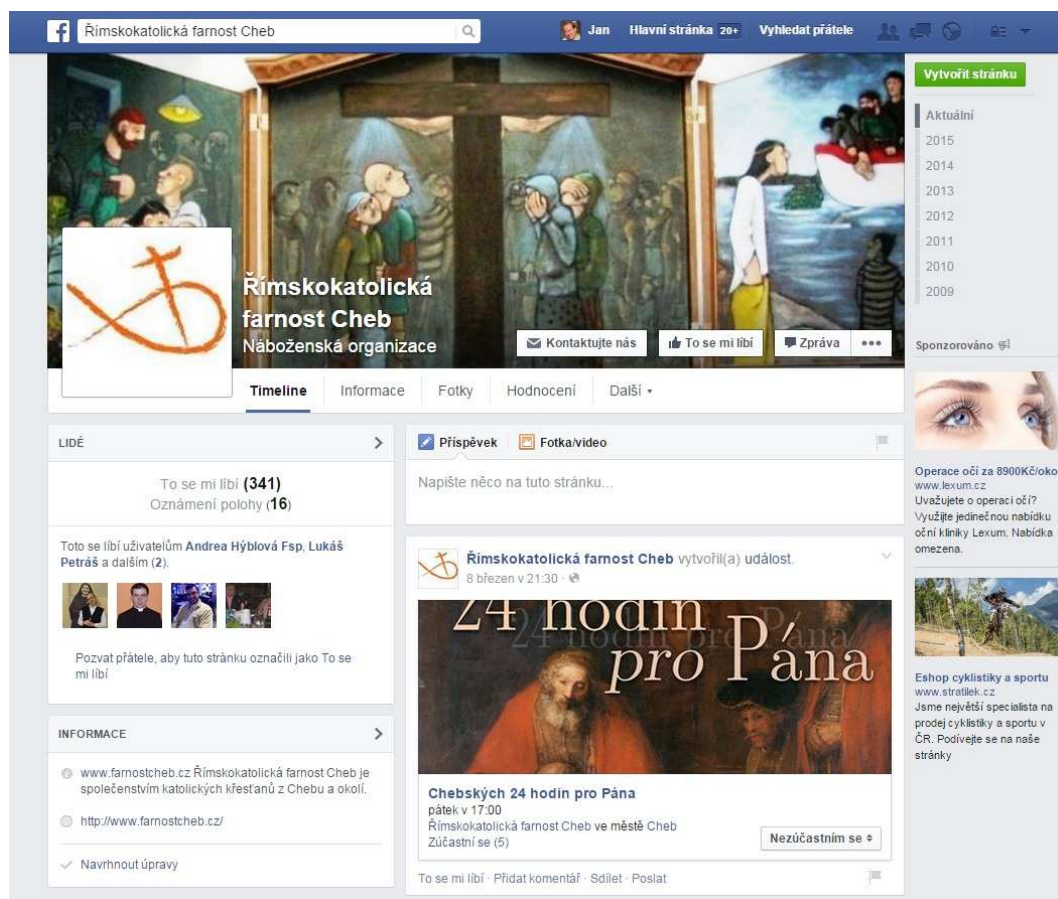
f Římskokatolická farnost Cheb

Jan Hlavní stránka 20+ Vyhledat přátele

Římskokatolická farnost Cheb
Náboženská organizace

Kontaktujte nás To se mi líbí Zpráva •••

Timeline Informace Fotky Hodnocení Další ▾

Vytvořit stránku

Aktuální
2015
2014
2013
2012
2011
2010
2009

Sponzorováno

Operace očí za 8900Kč/oko
www.lexum.cz
Uvažujete o operaci očí? Využijte jedinečnou nabídku oční kliniky Lexum. Nabídka omezena.

Eshop cyklistiky a sportu
www.stratilek.cz
Jsme největší specialista na prodej cyklistiky a sportu v ČR. Podívejte se na naše stránky

LIDÉ

To se mi líbí (341)
Oznámení polohy (16)

Toto se líbí uživatelům Andrea Hýblová Fsp, Lukáš Petráš a dalším (2).

Pozvat přátele, aby tuto stránku označili jako To se mi líbí

INFORMACE

www.farnostcheb.cz Římskokatolická farnost Cheb je společenstvím katolických křesťanů z Chebu a okolí.

http://www.farnostcheb.cz/

Navrhnout úpravy

Příspěvek Fotka/video

Napište něco na tuto stránku...

Římskokatolická farnost Cheb vytvořil(a) událost.
8 březen v 21:30 ·

24 hodin pro Pána

Chebských 24 hodin pro Pána
pátek v 17:00
Římskokatolická farnost Cheb ve městě Cheb
Zúčastní se (5)

Nezúčastním se

To se mi líbí · Přidat komentář · Sdílet · Poslat